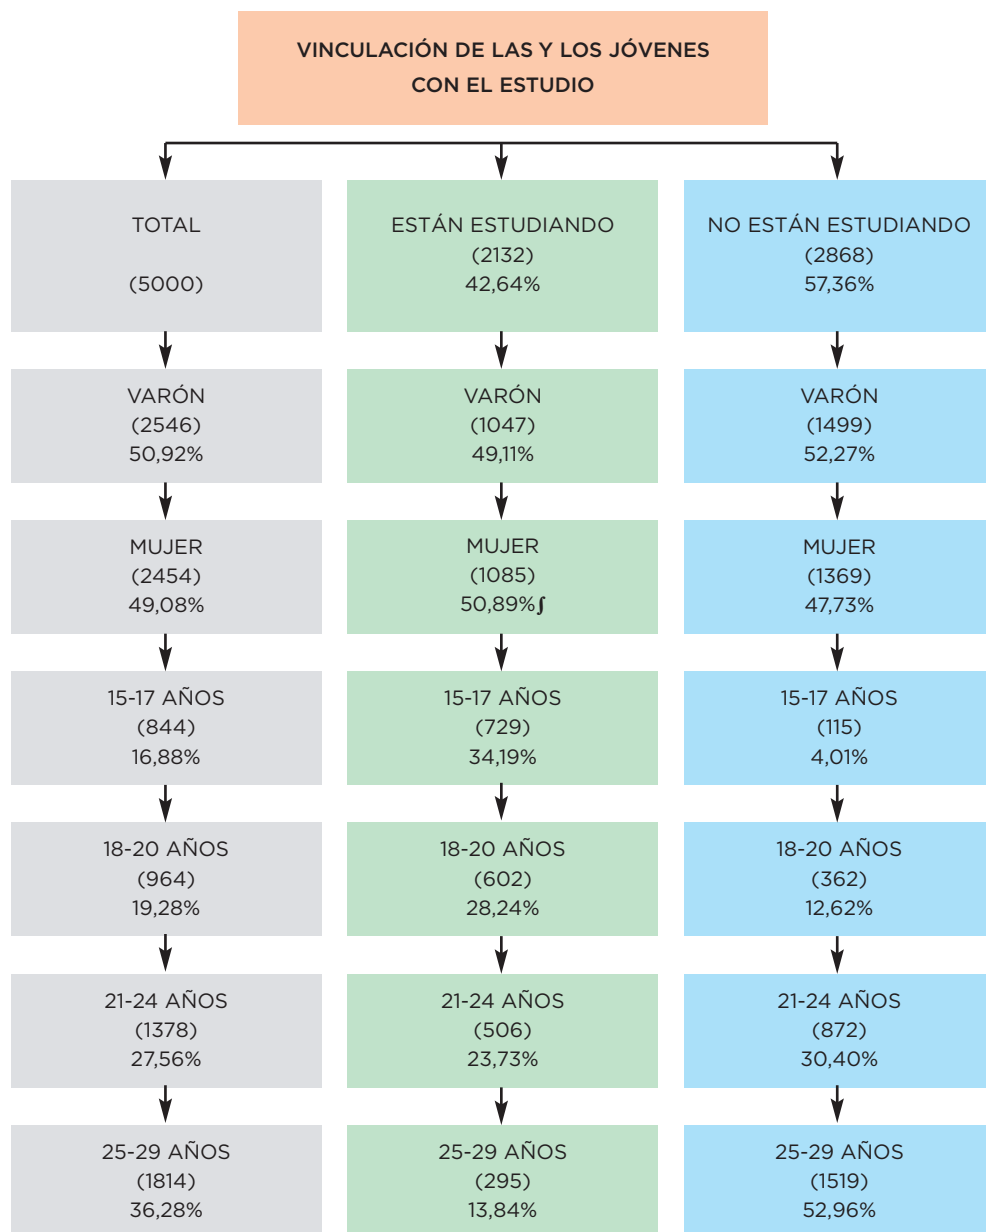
VINCULACIÓN DE LAS Y LOS JÓVENES CON EL ESTUDIO

TOTAL
(5000)

VARÓN
(2546)
50,92%

MUJER
(2454)
49,08%

15-17 AÑOS
(844)
16,88%

18-20 AÑOS
(964)
19,28%

21-24 AÑOS
(1378)
27,56%

25-29 AÑOS
(1814)
36,28%

ESTÁN ESTUDIANDO
(2132)
42,64%

VARÓN
(1047)
49,11%

MUJER
(1085)
50,89%ʃ

15-17 AÑOS
(729)
34,19%

18-20 AÑOS
(602)
28,24%

21-24 AÑOS
(506)
23,73%

25-29 AÑOS
(295)
13,84%

NO ESTÁN ESTUDIANDO
(2868)
57,36%

VARÓN
(1499)
52,27%

MUJER
(1369)
47,73%

15-17 AÑOS
(115)
4,01%

18-20 AÑOS
(362)
12,62%

21-24 AÑOS
(872)
30,40%

25-29 AÑOS
(1519)
52,96%